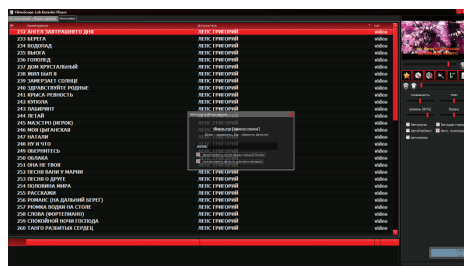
FilmScope Lab Karaoke Player

| № Композиция | Исполнитель | Тип |
|---|---|---|
| 232 АНГЕЛ ЗАВТРАШНЕГО ДНЯ | ЛЕПС ГРИГОРИЙ | video |
| 233 БЕРЕГА | ЛЕПС ГРИГОРИЙ | video |
| 234 ВОДОПАД | ЛЕПС ГРИГОРИЙ | video |
| 235 ВЬЮГА | ЛЕПС ГРИГОРИЙ | video |
| 236 ГОЛОЛЕД | ЛЕПС ГРИГОРИЙ | video |
| 237 ДОМ ХРУСТАЛЬНЫЙ | ЛЕПС ГРИГОРИЙ | video |
| 238 ЖИЛ БЫЛ Я | ЛЕПС ГРИГОРИЙ | video |
| 239 ЗАМЕРЗАЕТ СОЛНЦЕ | ЛЕПС ГРИГОРИЙ | video |
| 240 ЗДРАВСТВУЙТЕ РОДНЫЕ | ЛЕПС ГРИГОРИЙ | video |
| 241 КРЫСА РЕВНОСТЬ | ЛЕПС ГРИГОРИЙ | video |
| 242 КУПОЛА | ЛЕПС ГРИГОРИЙ | video |
| 243 ЛАБИРИНТ | ЛЕПС ГРИГОРИЙ | video |
| 244 ЛЕТАЙ | ЛЕПС ГРИГОРИЙ | video |
| 245 МАЭСТРО (ИГРОК) | ЛЕПС ГРИГОРИЙ | video |
| 246 МОЯ ЦЫГАНСКАЯ | ЛЕПС ГРИГОРИЙ | video |
| 247 НАТАЛИ | ЛЕПС ГРИГОРИЙ | video |
| 248 НУ И ЧТО | ЛЕПС ГРИГОРИЙ | video |
| 249 ОБЕРНИТЕСЬ | ЛЕПС ГРИГОРИЙ | video |
| 250 ОБЛАКА | ЛЕПС ГРИГОРИЙ | video |
| 251 ОНА НЕ ТВОЯ | ЛЕПС ГРИГОРИЙ | video |
| 252 ПЕСНЯ ВАНИ У МАРИИ | ЛЕПС ГРИГОРИЙ | video |
| 253 ПЕСНЯ О ДРУГЕ | ЛЕПС ГРИГОРИЙ | video |
| 254 ПОЛОВИНА МИРА | ЛЕПС ГРИГОРИЙ | video |
| 255 РАССКАЖИ | ЛЕПС ГРИГОРИЙ | video |
| 256 РОМАНС (НА ДАЛЬНИЙ БЕРЕГ) | ЛЕПС ГРИГОРИЙ | video |
| 257 РЮМКА ВОДКИ НА СТОЛЕ | ЛЕПС ГРИГОРИЙ | video |
| 258 СЛОВА (ФОРТЕПИАНО) | ЛЕПС ГРИГОРИЙ | video |
| 259 СПОКОЙНОЙ НОЧИ ГОСПОДА | ЛЕПС ГРИГОРИЙ | video |
| 260 ТАНГО РАЗБИТЫХ СЕРДЕЦ | ЛЕПС ГРИГОРИЙ | video |

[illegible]